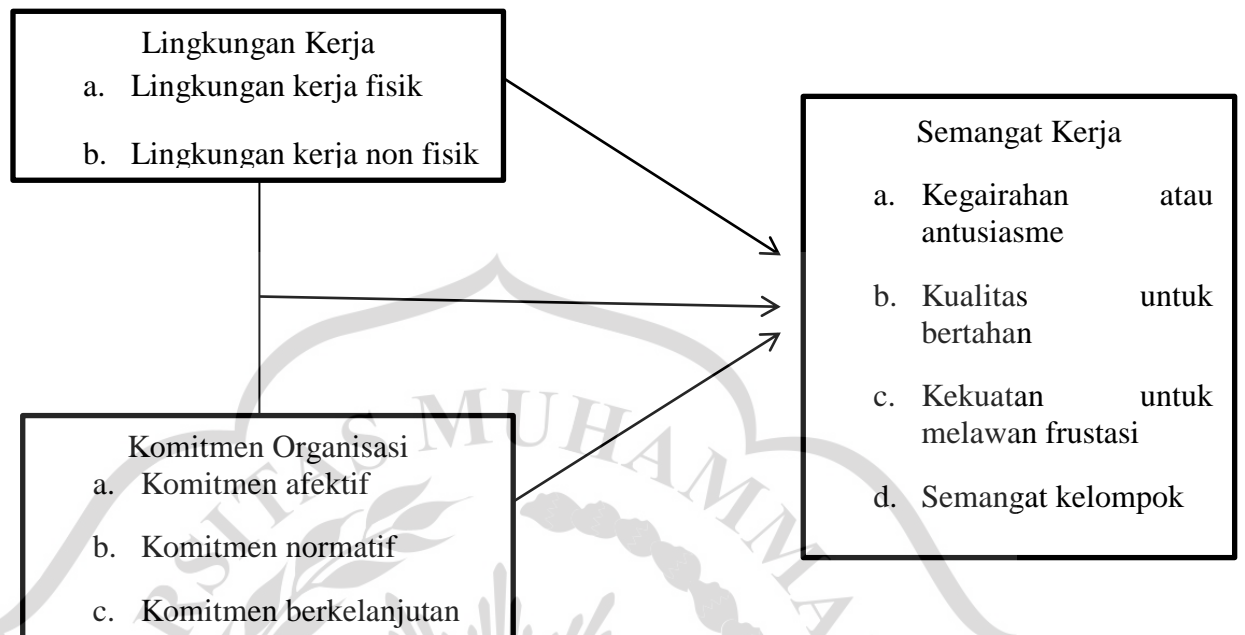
Lingkungan Kerja
a. Lingkungan kerja fisik
b. Lingkungan kerja non fisik

Komitmen Organisasi
a. Komitmen afektif
b. Komitmen normatif
c. Komitmen berkelanjutan

Semangat Kerja
a. Kegairahan atau antusiasme
b. Kualitas untuk bertahan
c. Kekuatan untuk melawan frustasi
d. Semangat kelompok

MUHAMMA